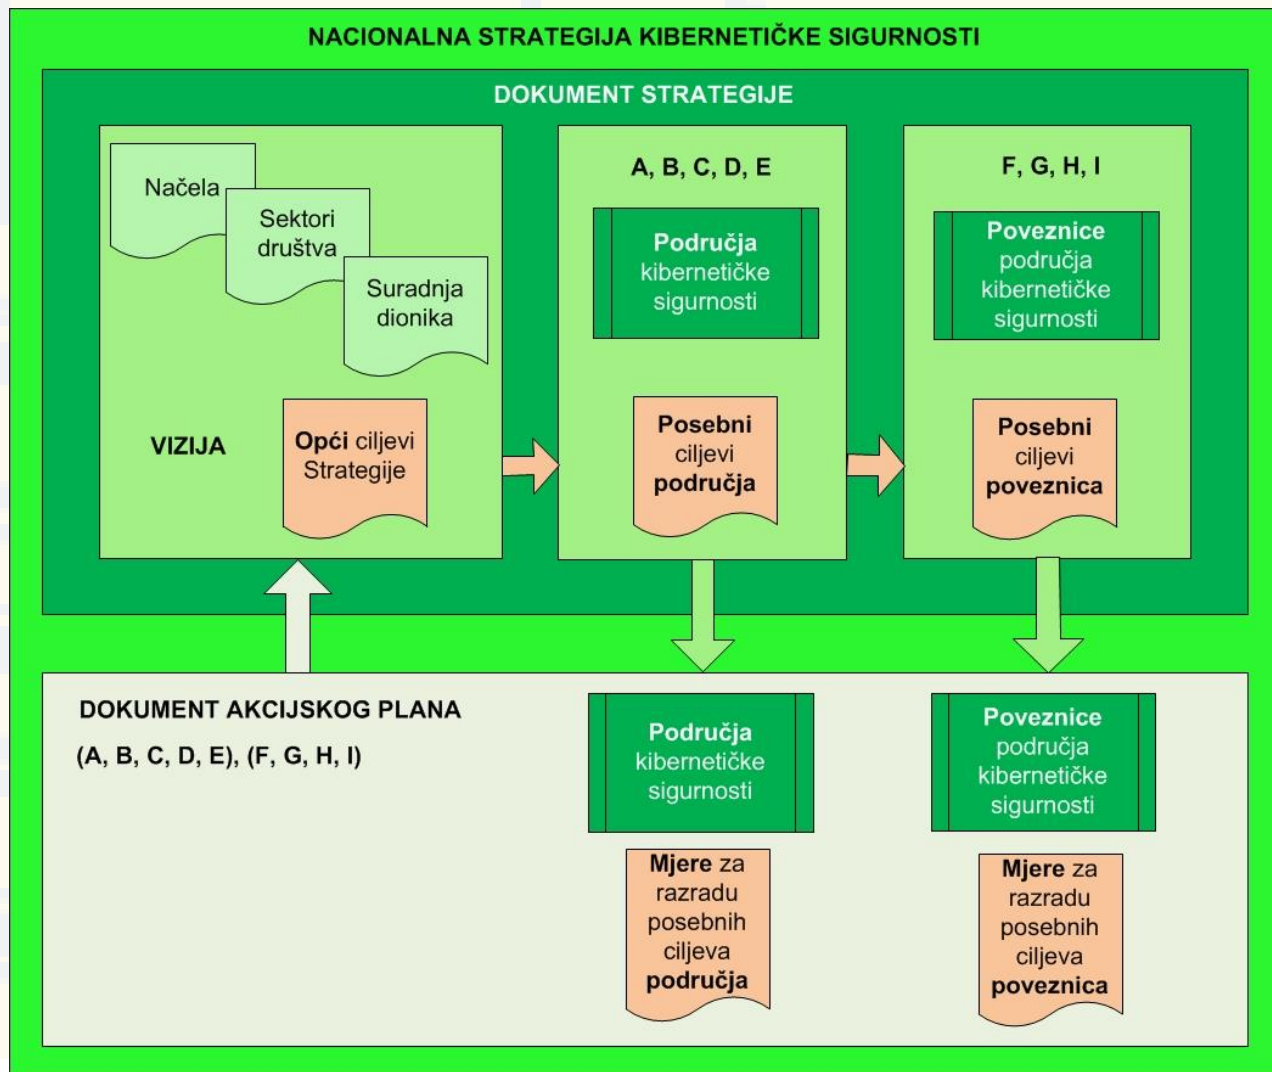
NACIONALNA STRATEGIJA KIBERNETIČKE SIGURNOSTI

DOKUMENT STRATEGIJE

Načela

Sektori društva

Suradnja dionika

VIZIJA

Opći ciljevi Strategije

A, B, C, D, E

Područja kibernetičke sigurnosti

Posebni ciljevi područja

F, G, H, I

Poveznice područja kibernetičke sigurnosti

Posebni ciljevi poveznica

DOKUMENT AKCIJSKOG PLANA

(A, B, C, D, E), (F, G, H, I)

Područja kibernetičke sigurnosti

Mjere za razradu posebnih ciljeva područja

Poveznice područja kibernetičke sigurnosti

Mjere za razradu posebnih ciljeva poveznica